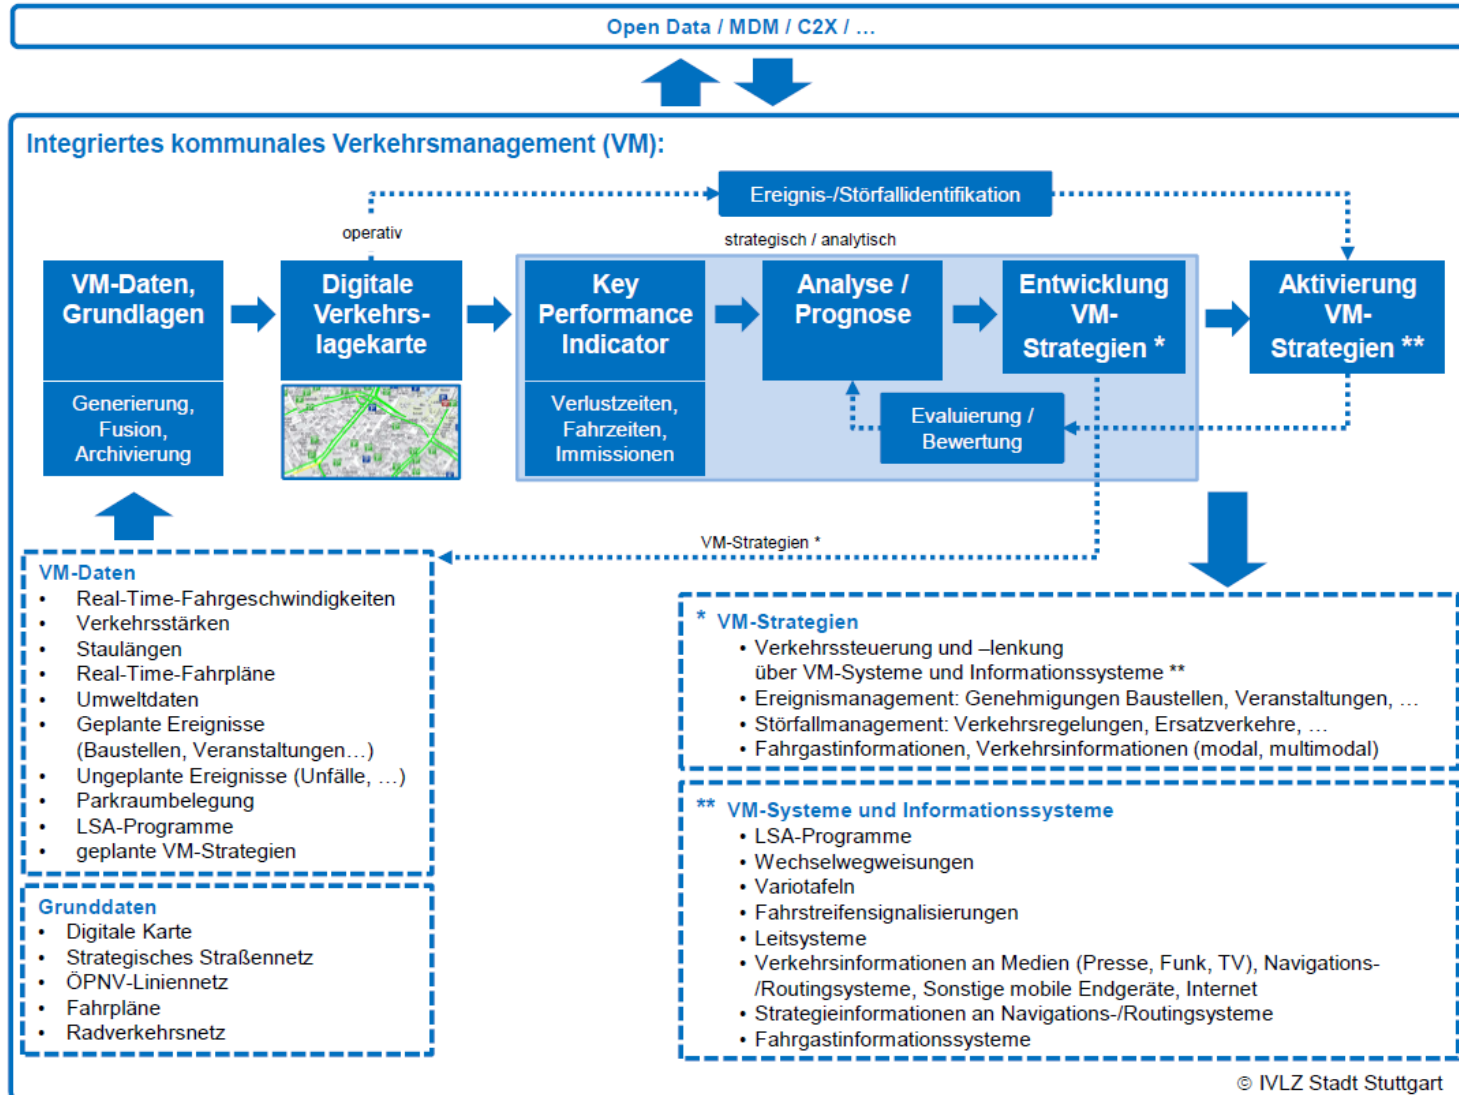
Open Data / MDM / C2X / …

Integriertes kommunales Verkehrsmanagement (VM):

Ereignis-/Störfallidentifikation

operativ

strategisch / analytisch

VM-Daten, Grundlagen

Generierung, Fusion, Archivierung

Digitale Verkehrslagekarte

Key Performance Indicator

Verlustzeiten, Fahrzeiten, Immissionen

Analyse / Prognose

Entwicklung VM-Strategien *

Aktivierung VM-Strategien **

Evaluierung / Bewertung

VM-Strategien *

VM-Daten
• Real-Time-Fahrgeschwindigkeiten
• Verkehrsstärken
• Staulängen
• Real-Time-Fahrpläne
• Umweltdaten
• Geplante Ereignisse (Baustellen, Veranstaltungen…)
• Ungeplante Ereignisse (Unfälle, …)
• Parkraumbelegung
• LSA-Programme
• geplante VM-Strategien

Grunddaten
• Digitale Karte
• Strategisches Straßennetz
• ÖPNV-Liniennetz
• Fahrpläne
• Radverkehrsnetz

* VM-Strategien
• Verkehrssteuerung und –lenkung über VM-Systeme und Informationssysteme **
• Ereignismanagement: Genehmigungen Baustellen, Veranstaltungen, …
• Störfallmanagement: Verkehrsregelungen, Ersatzverkehre, …
• Fahrgastinformationen, Verkehrsinformationen (modal, multimodal)

** VM-Systeme und Informationssysteme
• LSA-Programme
• Wechselwegweisungen
• Variotafeln
• Fahrstreifensignalisierungen
• Leitsysteme
• Verkehrsinformationen an Medien (Presse, Funk, TV), Navigations-/Routingsysteme, Sonstige mobile Endgeräte, Internet
• Strategieinformationen an Navigations-/Routingsysteme
• Fahrgastinformationssysteme

© IVLZ Stadt Stuttgart